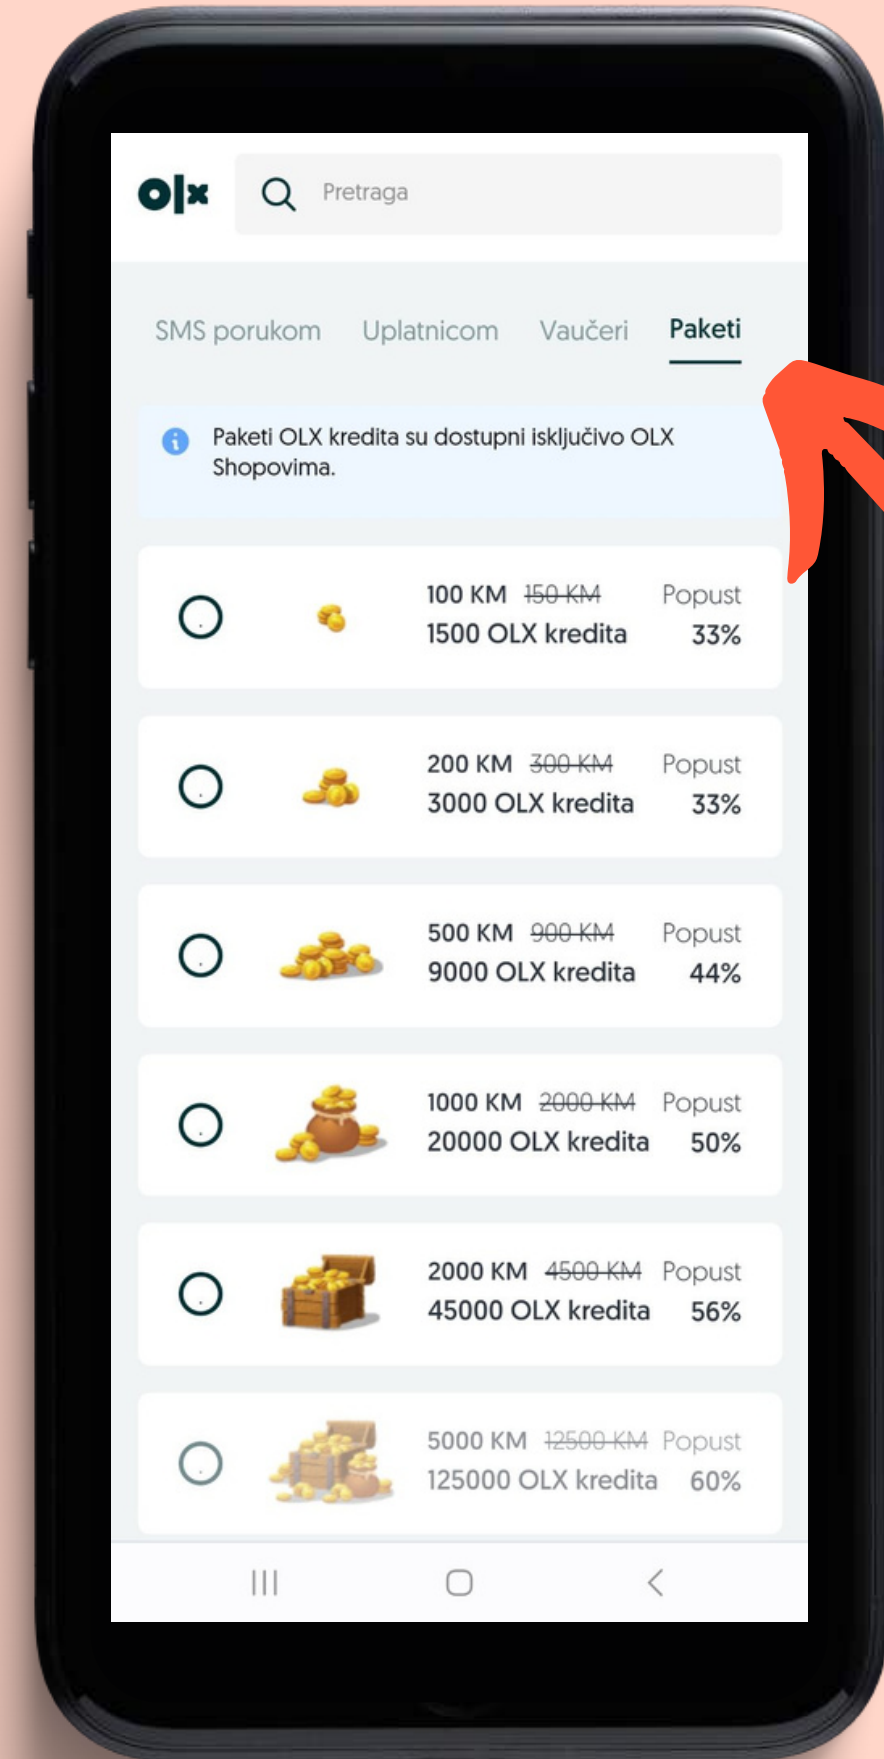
olx

Pretraga

SMS porukom Uplatnicom Vaučeri Paketi

Paketi OLX kredita su dostupni isključivo OLX Shopovima.

100 KM ~~150 KM~~ Popust
1500 OLX kredita 33%

200 KM ~~300 KM~~ Popust
3000 OLX kredita 33%

500 KM ~~900 KM~~ Popust
9000 OLX kredita 44%

1000 KM ~~2000 KM~~ Popust
20000 OLX kredita 50%

2000 KM ~~4500 KM~~ Popust
45000 OLX kredita 56%

5000 KM ~~12500 KM~~ Popust
125000 OLX kredita 60%